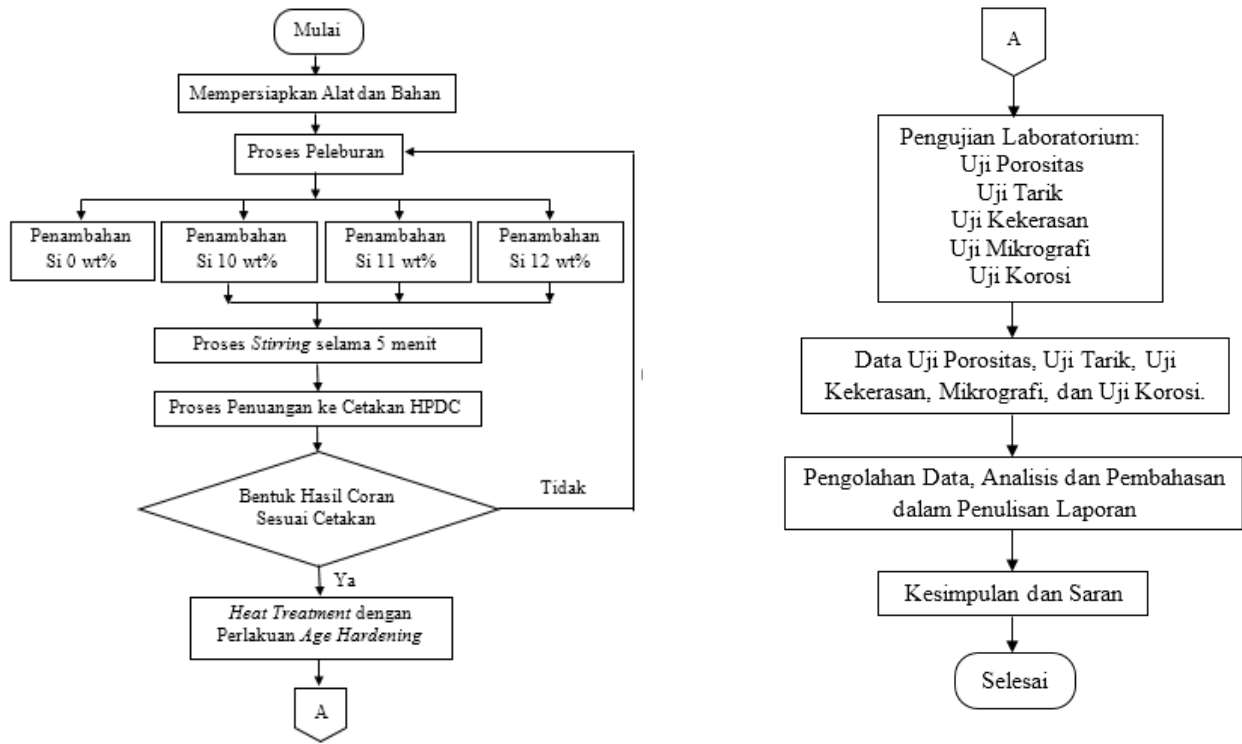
Mulai

Mempersiapkan Alat dan Bahan

Proses Peleburan

Penambahan Si 0 wt%

Penambahan Si 10 wt%

Penambahan Si 11 wt%

Penambahan Si 12 wt%

Proses *Stirring* selama 5 menit

Proses Penuangan ke Cetakan HPDC

Bentuk Hasil Coran Sesuai Cetakan

Tidak

Ya

*Heat Treatment* dengan Perlakuan *Age Hardening*

A

A

Pengujian Laboratorium:
Uji Porositas
Uji Tarik
Uji Kekerasan
Uji Mikrografi
Uji Korosi

Data Uji Porositas, Uji Tarik, Uji Kekerasan, Mikrografi, dan Uji Korosi.

Pengolahan Data, Analisis dan Pembahasan dalam Penulisan Laporan

Kesimpulan dan Saran

Selesai